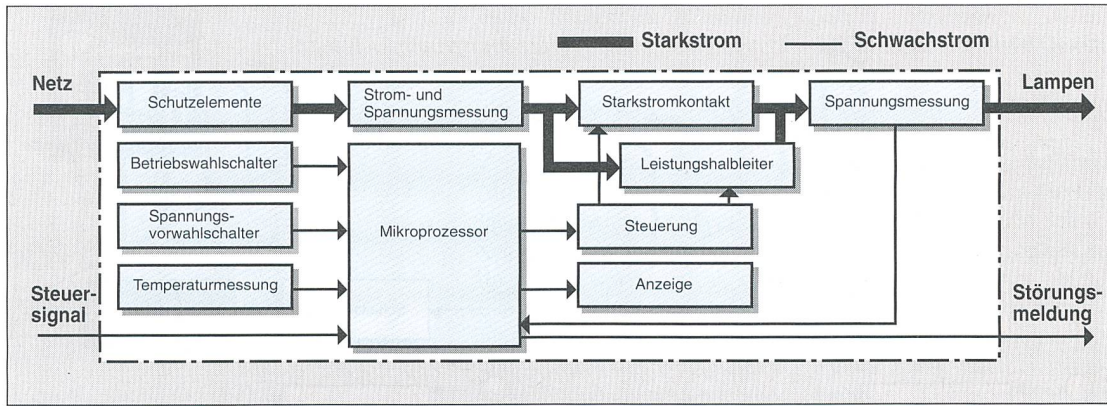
Starkstrom

Schwachstrom

Netz

Schutzelemente

Strom- und Spannungsmessung

Starkstromkontakt

Spannungsmessung

Lampen

Betriebswahlschalter

Leistungshalbleiter

Spannungsvorwahlschalter

Mikroprozessor

Steuerung

Temperaturmessung

Anzeige

Steuersignal

Störungsmeldung